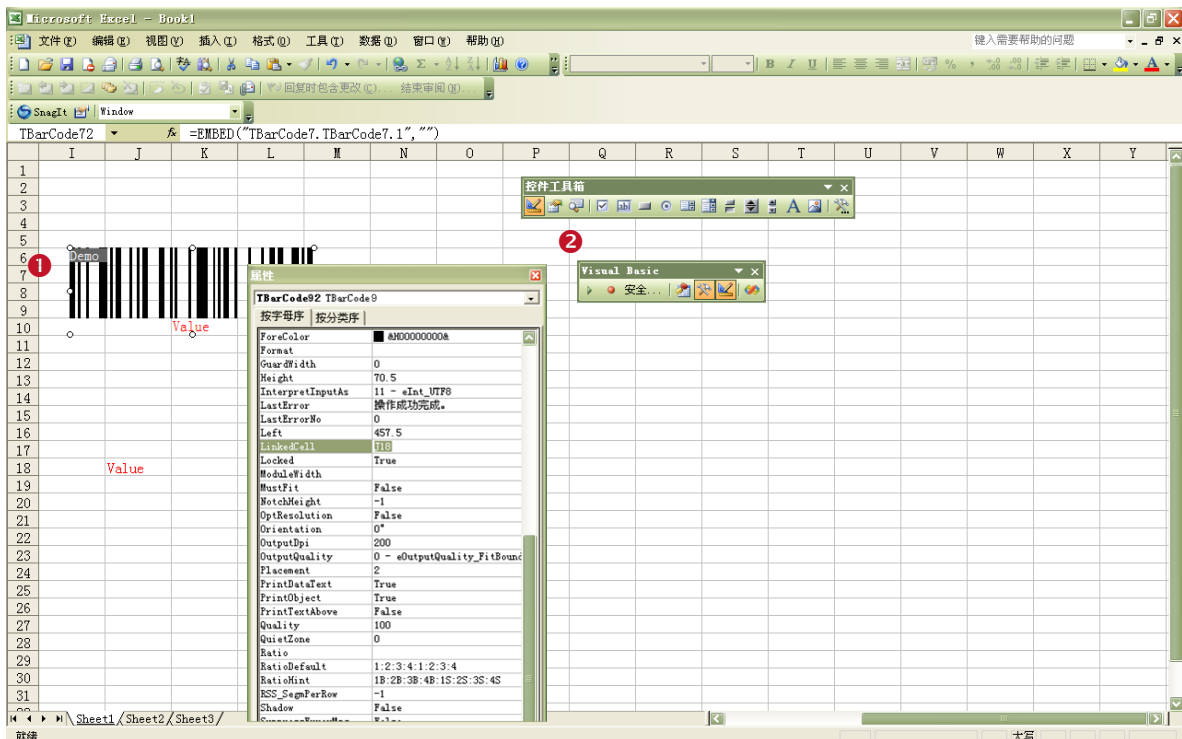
Microsoft Excel - Book1

文件(F) 编辑(E) 视图(V) 插入(I) 格式(O) 工具(T) 数据(D) 窗口(W) 帮助(H)

键入需要帮助的问题

回复时包含更改(C)... 结束审阅(N)...

SnagIt Window

TBarCode72 =EMBED("TBarCode7.TBarCode7.1","")

| | I | J | K | L | M | N | O | P | Q | R | S | T | U | V | W | X | Y |
|---|---|---|---|---|---|---|---|---|---|---|---|---|---|---|---|---|---|

控件工具箱

Demo

Value

Value

Visual Basic

安全...

属性

TBarCode92 TBarCode9

按字母序 按分类序

| | |
|---|---|
| ForeColor | &H00000000& |
| Format | |
| GuardWidth | 0 |
| Height | 70.5 |
| InterpretInputAs | 11 - eInt_UTF8 |
| LastError | 操作成功完成。 |
| LastErrorNo | 0 |
| Left | 457.5 |
| LinkedCell | I18 |
| Locked | True |
| ModuleWidth | |
| MustFit | False |
| NotchHeight | -1 |
| OptResolution | False |
| Orientation | 0° |
| OutputDpi | 200 |
| OutputQuality | 0 - eOutputQuality_FitBound |
| Placement | 2 |
| PrintDataText | True |
| PrintObject | True |
| PrintTextAbove | False |
| Quality | 100 |
| QuietZone | 0 |
| Ratio | |
| RatioDefault | 1:2:3:4:1:2:3:4 |
| RatioHint | 1B:2B:3B:4B:1S:2S:3S:4S |
| RSS_SegmPerRow | -1 |
| Shadow | False |

Sheet1 Sheet2 Sheet3

就绪

大写